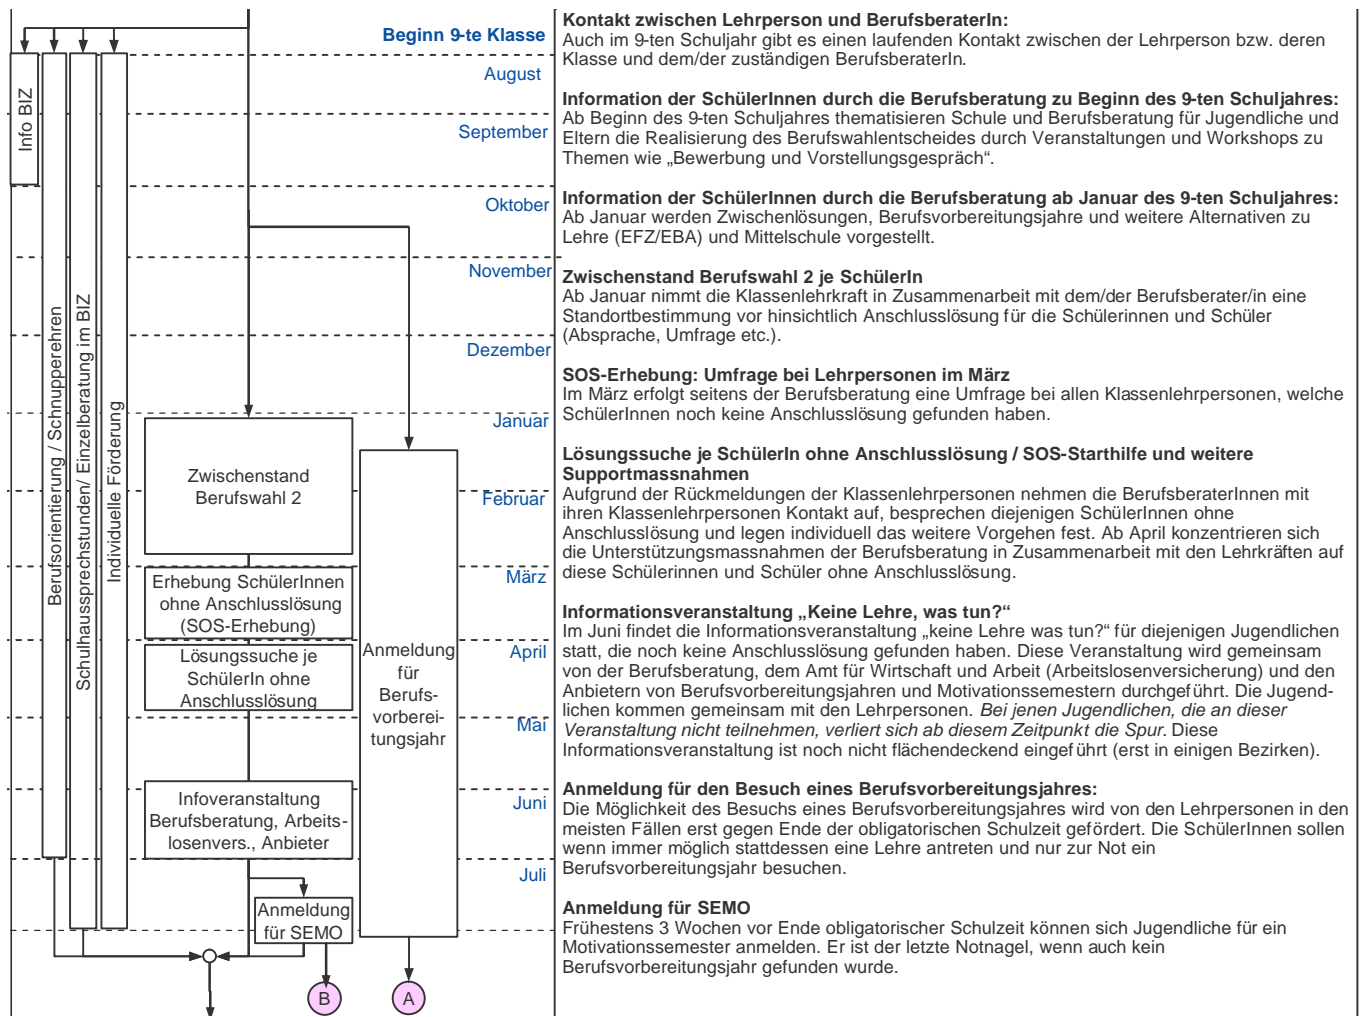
Info BIZ

Berufsorientierung / Schnupperlehren

Schulhaussprechstunden/ Einzelberatung im BIZ

Individuelle Förderung

Beginn 9-te Klasse
August
September
Oktober
November
Dezember
Januar
Februar
März
April
Mai
Juni
Juli

Zwischenstand Berufswahl 2

Erhebung SchülerInnen ohne Anschlusslösung (SOS-Erhebung)

Lösungssuche je SchülerIn ohne Anschlusslösung

Infoveranstaltung Berufsberatung, Arbeitslosenvers., Anbieter

Anmeldung für SEMO

Anmeldung für Berufsvorbereitungsjahr

B

A

**Kontakt zwischen Lehrperson und BerufsberaterIn:**
Auch im 9-ten Schuljahr gibt es einen laufenden Kontakt zwischen der Lehrperson bzw. deren Klasse und dem/der zuständigen BerufsberaterIn.

**Information der SchülerInnen durch die Berufsberatung zu Beginn des 9-ten Schuljahres:**
Ab Beginn des 9-ten Schuljahres thematisieren Schule und Berufsberatung für Jugendliche und Eltern die Realisierung des Berufswahlentscheides durch Veranstaltungen und Workshops zu Themen wie „Bewerbung und Vorstellungsgespräch“.

**Information der SchülerInnen durch die Berufsberatung ab Januar des 9-ten Schuljahres:**
Ab Januar werden Zwischenlösungen, Berufsvorbereitungsjahre und weitere Alternativen zu Lehre (EFZ/EBA) und Mittelschule vorgestellt.

**Zwischenstand Berufswahl 2 je SchülerIn**
Ab Januar nimmt die Klassenlehrkraft in Zusammenarbeit mit dem/der Berufsberater/in eine Standortbestimmung vor hinsichtlich Anschlusslösung für die Schülerinnen und Schüler (Absprache, Umfrage etc.).

**SOS-Erhebung: Umfrage bei Lehrpersonen im März**
Im März erfolgt seitens der Berufsberatung eine Umfrage bei allen Klassenlehrpersonen, welche SchülerInnen noch keine Anschlusslösung gefunden haben.

**Lösungssuche je SchülerIn ohne Anschlusslösung / SOS-Starthilfe und weitere Supportmassnahmen**
Aufgrund der Rückmeldungen der Klassenlehrpersonen nehmen die BerufsberaterInnen mit ihren Klassenlehrpersonen Kontakt auf, besprechen diejenigen SchülerInnen ohne Anschlusslösung und legen individuell das weitere Vorgehen fest. Ab April konzentrieren sich die Unterstützungsmassnahmen der Berufsberatung in Zusammenarbeit mit den Lehrkräften auf diese Schülerinnen und Schüler ohne Anschlusslösung.

**Informationsveranstaltung „Keine Lehre, was tun?“**
Im Juni findet die Informationsveranstaltung „keine Lehre was tun?“ für diejenigen Jugendlichen statt, die noch keine Anschlusslösung gefunden haben. Diese Veranstaltung wird gemeinsam von der Berufsberatung, dem Amt für Wirtschaft und Arbeit (Arbeitslosenversicherung) und den Anbietern von Berufsvorbereitungsjahren und Motivationssemestern durchgeführt. Die Jugendlichen kommen gemeinsam mit den Lehrpersonen. *Bei jenen Jugendlichen, die an dieser Veranstaltung nicht teilnehmen, verliert sich ab diesem Zeitpunkt die Spur.* Diese Informationsveranstaltung ist noch nicht flächendeckend eingeführt (erst in einigen Bezirken).

**Anmeldung für den Besuch eines Berufsvorbereitungsjahres:**
Die Möglichkeit des Besuchs eines Berufsvorbereitungsjahres wird von den Lehrpersonen in den meisten Fällen erst gegen Ende der obligatorischen Schulzeit gefördert. Die SchülerInnen sollen wenn immer möglich stattdessen eine Lehre antreten und nur zur Not ein Berufsvorbereitungsjahr besuchen.

**Anmeldung für SEMO**
Frühestens 3 Wochen vor Ende obligatorischer Schulzeit können sich Jugendliche für ein Motivationssemester anmelden. Er ist der letzte Notnagel, wenn auch kein Berufsvorbereitungsjahr gefunden wurde.